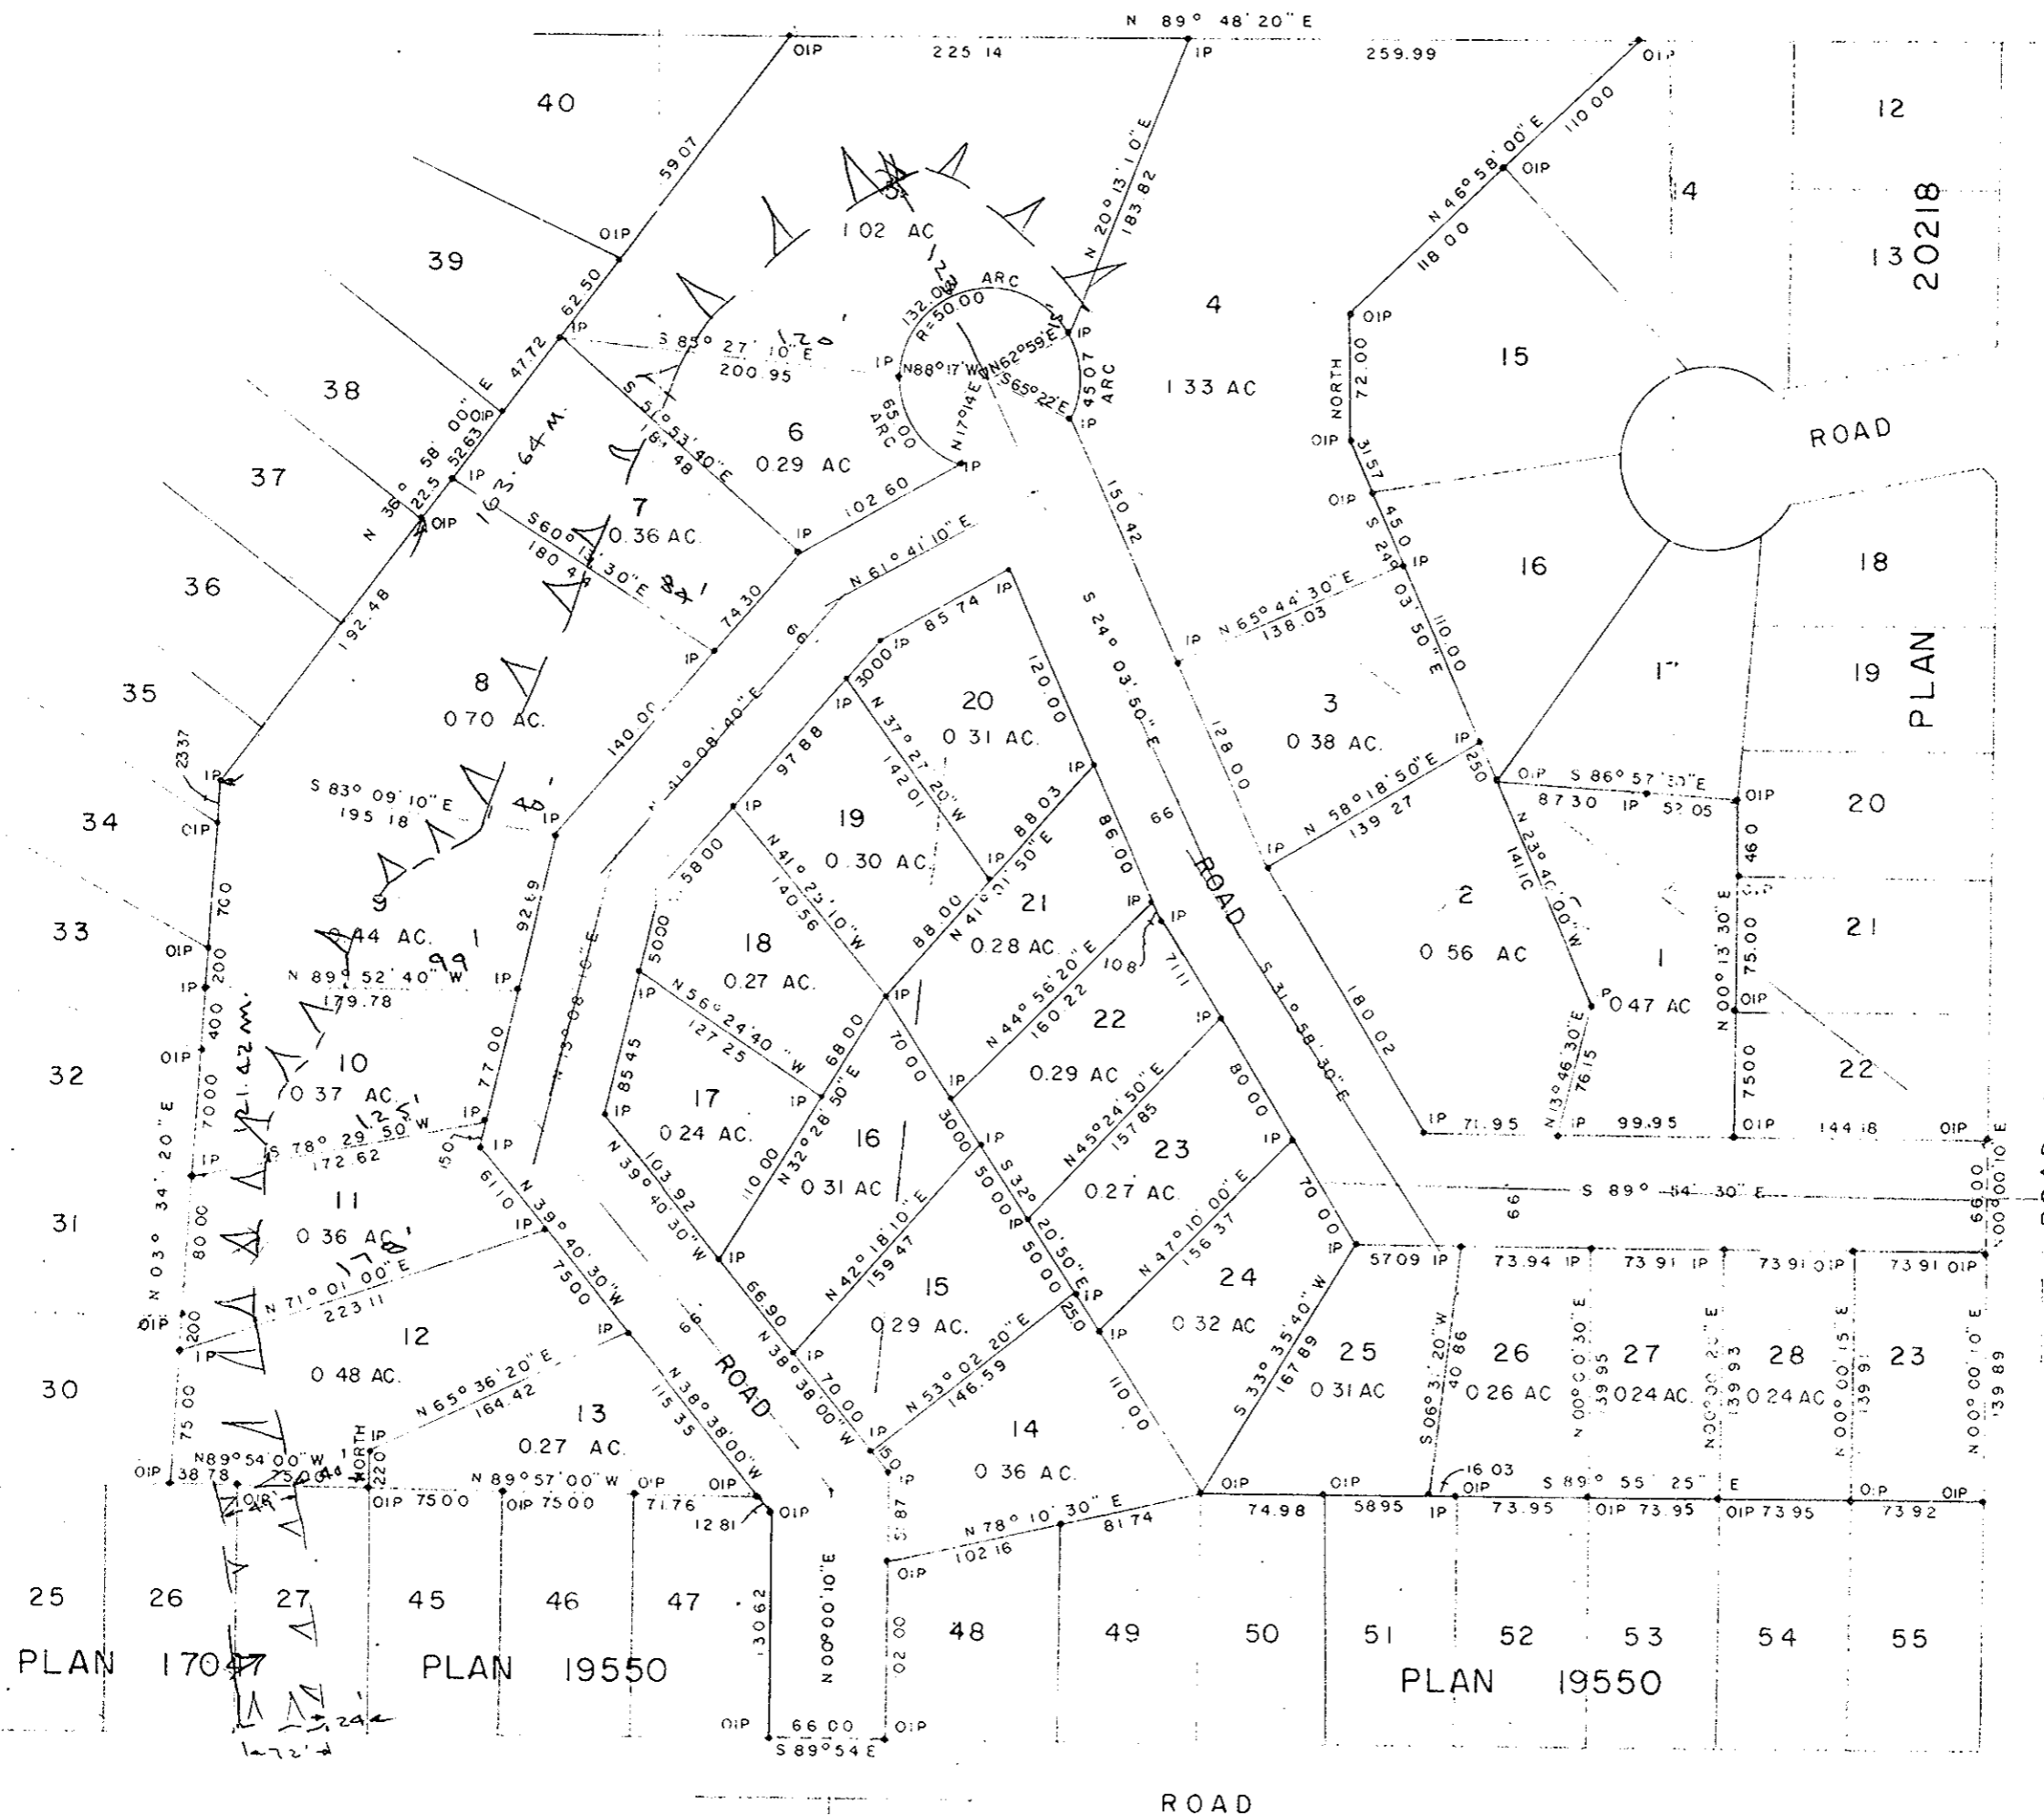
N 89° 48' 20" E
OIP 225 14 IP 259.99 OIP
40
59.07
N 46° 58' 00" E 110.00
OIP
12
4
3
1.02 AC
N 20° 13' 10" E 183.82
118.00
20218
13
39
OIP
62.50
132.00 ARC R=50.00
4
1.33 AC
15
OIP
38
47.72 IP
S 85° 27' 10" E 200.95
IP N88°17'W N62°59'E IP
45.07 ARC
NORTH 72.00
OIP
ROAD
OIP
6
0.29 AC
65.00 ARC
N17°14'E S65°22'E IP
37
N 36° 58' 00" E 52.63 22.5
IP
163.64 M.
S 51° 53' 40" E 76.48
IP
31.57
7
0.36 AC
102.60
150.42
OIP
45.0
16
18
36
OIP
S 60° 13' 30" E 180.4
IP
N 61° 41' 10" E
S 24° 03' 50" E
110.00
192.48
74.30
85.74 IP
IP N 65° 44' 30" E 138.03
35
8
0.70 AC.
140.00
66
3000 IP
20
0.31 AC.
120.00
3
0.38 AC.
17
19
PLAN
23.37
IP
N 41° 08' 40" E
97.88
IP
N 37° 27' 20" W 142.01
128.00
IP
250
34
S 83° 09' 10" E 195.18
IP
OIP
19
0.30 AC.
88.03
IP
86.00
OIP S 86° 57' 30" E 87.30 IP 53.05
OIP
20
IP
58.00
N 41° 23' 10" W 140.56
IP
N 41° 01' 50" E
66
ROAD
N 58° 18' 50" E 139.27
IP
N 23° 40' 00" W 141.0
46.0
700
9
0.44 AC.
92.69
18
0.27 AC.
88.00
21
0.28 AC.
IP
108
IP
2
0.56 AC
N 00° 13' 30" E 75.00
21
33
OIP 200
N 89° 52' 40" W 179.78
IP
50.00
N 56° 24' 40" W 127.25
IP
N 44° 56' 20" E 160.22
22
71.11
S 31° 58' 30" E
180.02
1
P 0.47 AC
OIP
400
77.00
IP
70.00
IP
0.29 AC
80.00
N 13° 46' 30" E 76.15
75.00
22
32
OIP
10
0.37 AC
185.45
IP
17
0.24 AC.
IP
N 32° 28' 50" E
68.00
N 45° 24' 50" E 157.85
IP
IP 71.95
IP 99.95
OIP 144.18
OIP
N 03° 34' 20" E 70.00
S 78° 29' 50" W 172.62
IP
IP
16
0.31 AC
30.00
IP
23
0.27 AC.
IP
31
80.00
11
0.36 AC
61.10
N 39° 40' 30" W 75.00
IP
103.92
110.00
S 32° 20' 50" E 50.00
50.00
N 47° 10' 00" E 156.37
70.00
S 89° 54' 30" E
66
66.00
N 00° 00' 10" E
OIP 200
N 71° 01' 00" E 223.11
IP
N 39° 40' 30" W
IP
N 42° 18' 10" E 159.47
15
0.29 AC.
24
0.32 AC
IP
57.09 IP 73.94 IP 73.91 IP 73.91 OIP 73.91 OIP
30
12
0.48 AC.
IP
66
ROAD
66.90
N 38° 38' 00" W 70.00
IP
IP
IP
250
S 33° 35' 40" W 167.89
25
0.31 AC
S 06° 31' 20" W 40.86
26
0.26 AC
N 00° 00' 30" E 39.95
27
0.24 AC.
N 00° 00' 20" E 39.93
28
0.24 AC
N 00° 00' 15" E 139.91
23
N 00° 00' 10" E 139.89
75.00
13
0.27 AC.
N 65° 36' 20" E 164.42
IP NORTH 220
115.35 N 38° 38' 00" W
N 53° 02' 20" E 146.59
14
0.36 AC.
110.00
OIP
N 89° 54' 00" W 38.78
75.00
N 89° 57' 00" W OIP
OIP OIP 75.00 OIP 75.00 71.76
12.81
OIP
150
OIP OIP
16.03
OIP S 89° 55' 25" E
74.98 58.95 IP 73.95 OIP 73.95 OIP 73.95 73.92
N 78° 10' 30" E 81.74 102.16
OIP
25
26
27
45
46
47
130.62
N 00° 00' 10" E
OIP
02.00
48
49
50
51
52
53
54
55
PLAN 17047
PLAN 19550
PLAN 19550
24
72
OIP 66.00 OIP
S 89° 54' E
ROAD